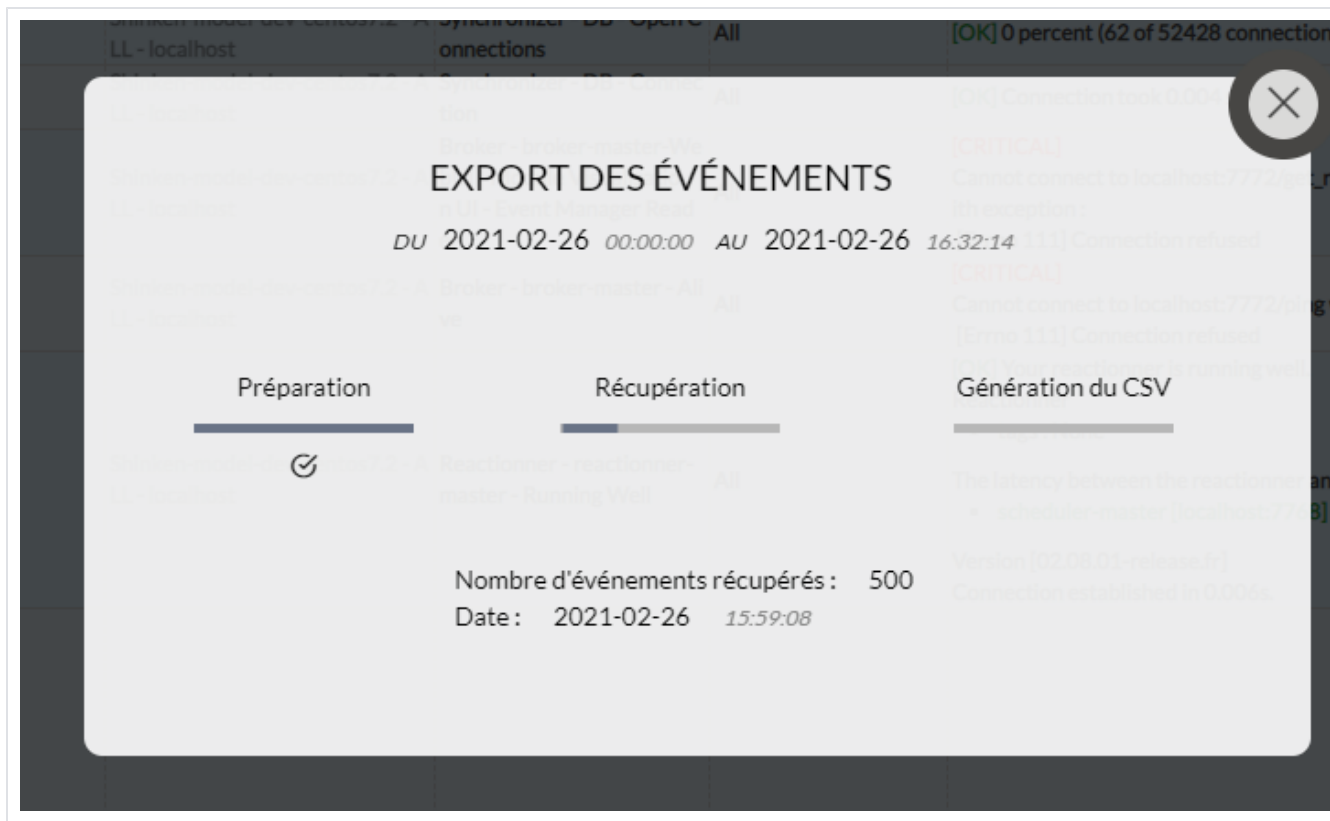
LL - localhost | onnections | All | [OK] 0 percent (62 of 52428 connectio

EXPORT DES ÉVÉNEMENTS

DU 2021-02-26 00:00:00 AU 2021-02-26 16:32:14

Préparation

Récupération

Génération du CSV

Nombre d'événements récupérés : 500

Date : 2021-02-26 15:59:08